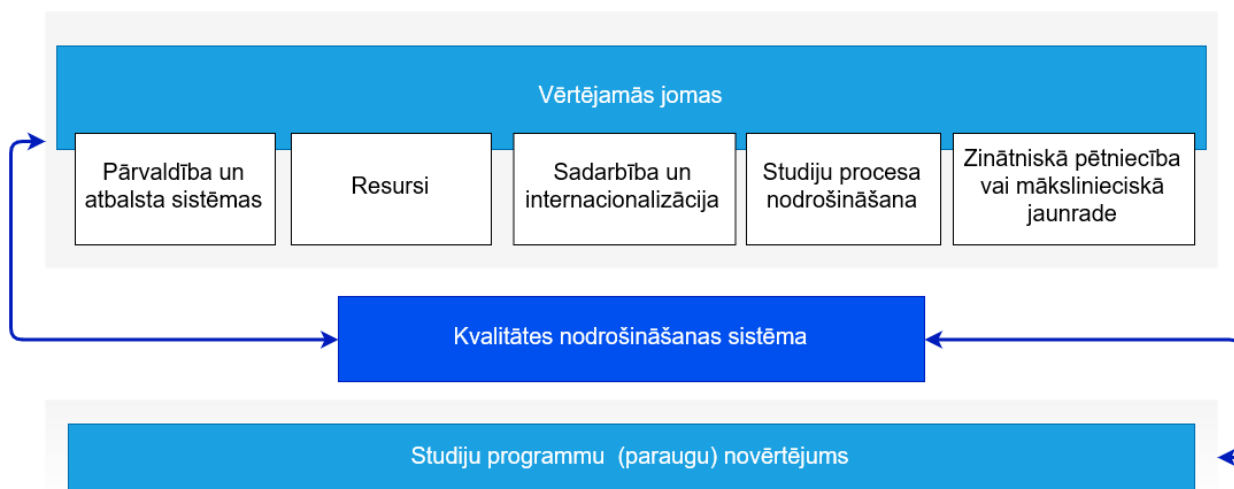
Vērtējamās jomas

Pārvaldība un atbalsta sistēmas

Resursi

Sadarbība un internacionalizācija

Studiju procesa nodrošināšana

Zinātniskā pētniecība vai mākslinieciskā jaunrade

Kvalitātes nodrošināšanas sistēma

Studiju programmu (paraugu) novērtējums